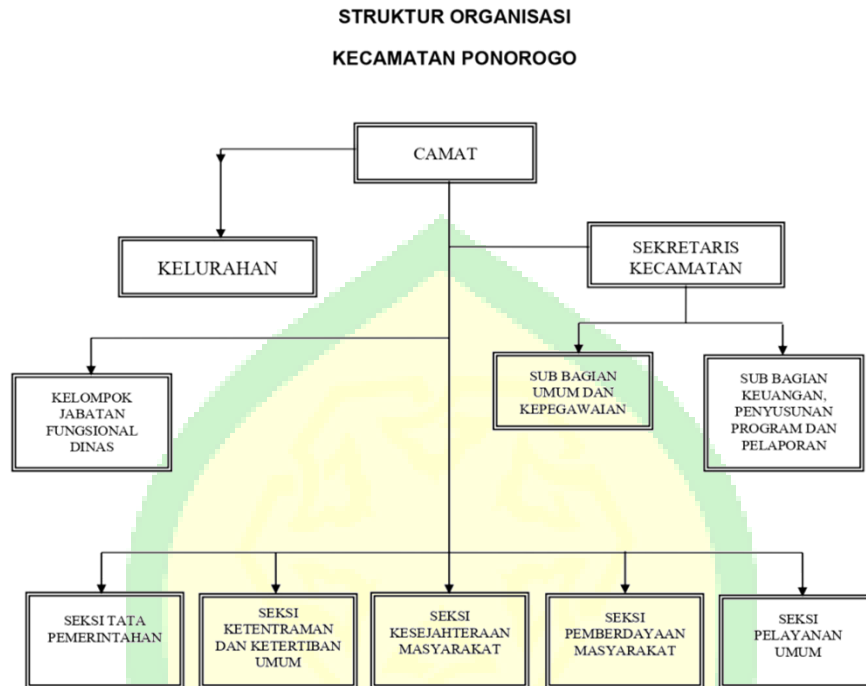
STRUKTUR ORGANISASI

KECAMATAN PONOROGO

CAMAT

KELURAHAN

SEKRETARIS KECAMATAN

KELOMPOK JABATAN FUNGSIONAL DINAS

SUB BAGIAN UMUM DAN KEPEGAWAIAN

SUB BAGIAN KEUANGAN, PENYUSUNAN PROGRAM DAN PELAPORAN

SEKSI TATA PEMERINTAHAN

SEKSI KETENTRAMAN DAN KETERTIBAN UMUM

SEKSI KESEJAHTERAAN MASYARAKAT

SEKSI PEMBERDAYAAN MASYARAKAT

SEKSI PELAYANAN UMUM